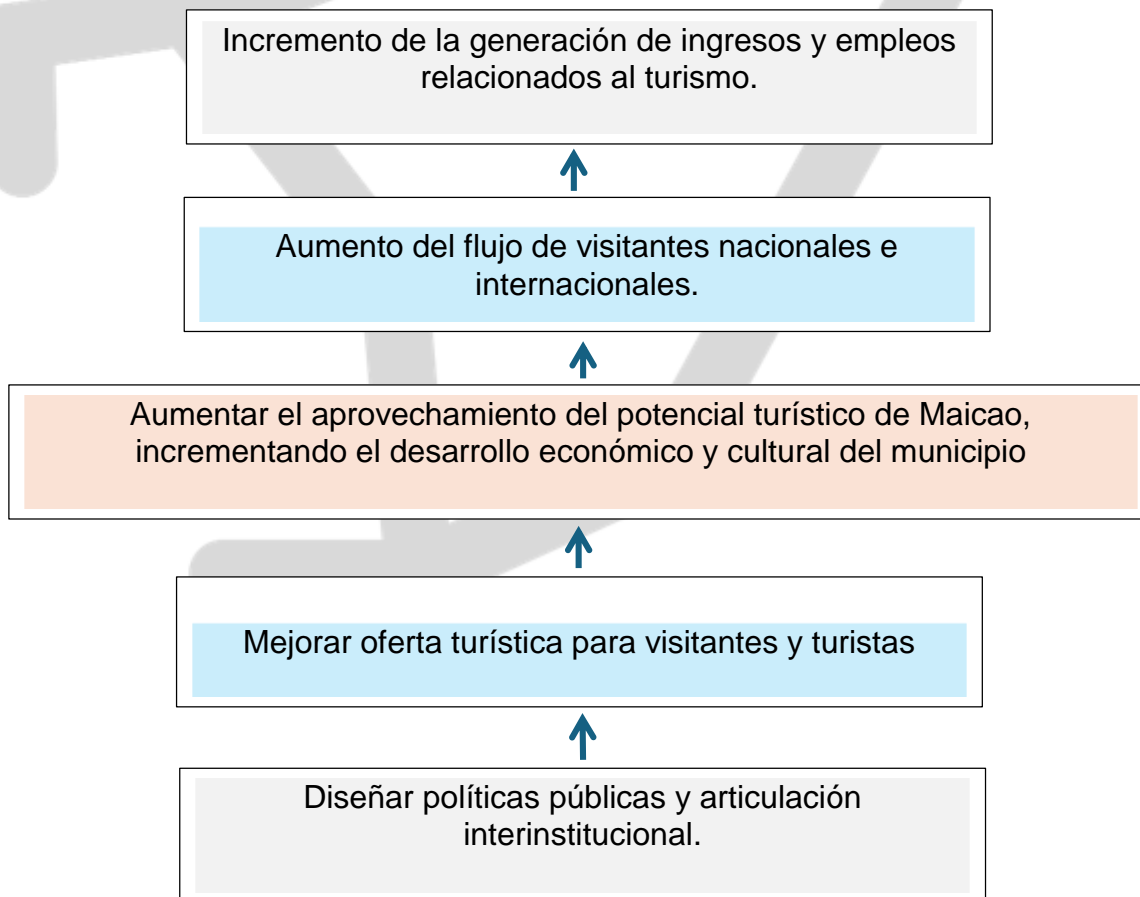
Incremento de la generación de ingresos y empleos relacionados al turismo.

Aumento del flujo de visitantes nacionales e internacionales.

Aumentar el aprovechamiento del potencial turístico de Maicao, incrementando el desarrollo económico y cultural del municipio

Mejorar oferta turística para visitantes y turistas

Diseñar políticas públicas y articulación interinstitucional.